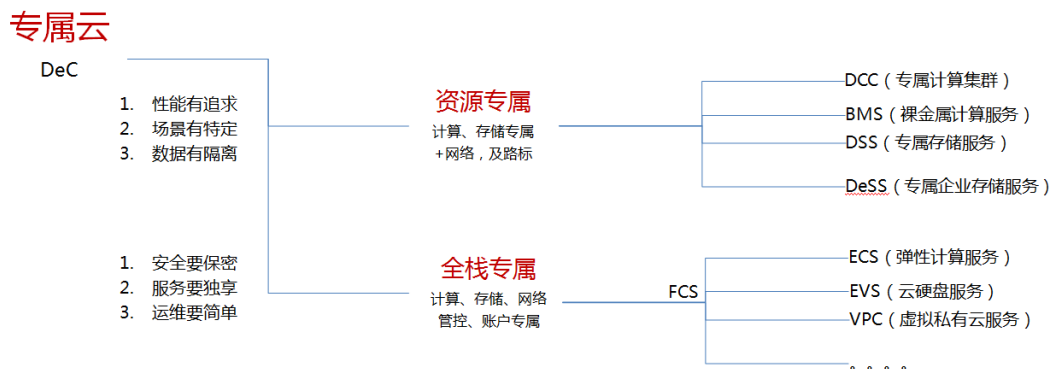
专属云

DeC

1. 性能有追求
2. 场景有特定
3. 数据有隔离

资源专属
计算、存储专属 +网络，及路标

DCC（专属计算集群）
BMS（裸金属计算服务）
DSS（专属存储服务）
DeSS（专属企业存储服务）

1. 安全要保密
2. 服务要独享
3. 运维要简单

全栈专属
计算、存储、网络 管控、账户专属

FCS

ECS（弹性计算服务）
EVS（云硬盘服务）
VPC（虚拟私有云服务）
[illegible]